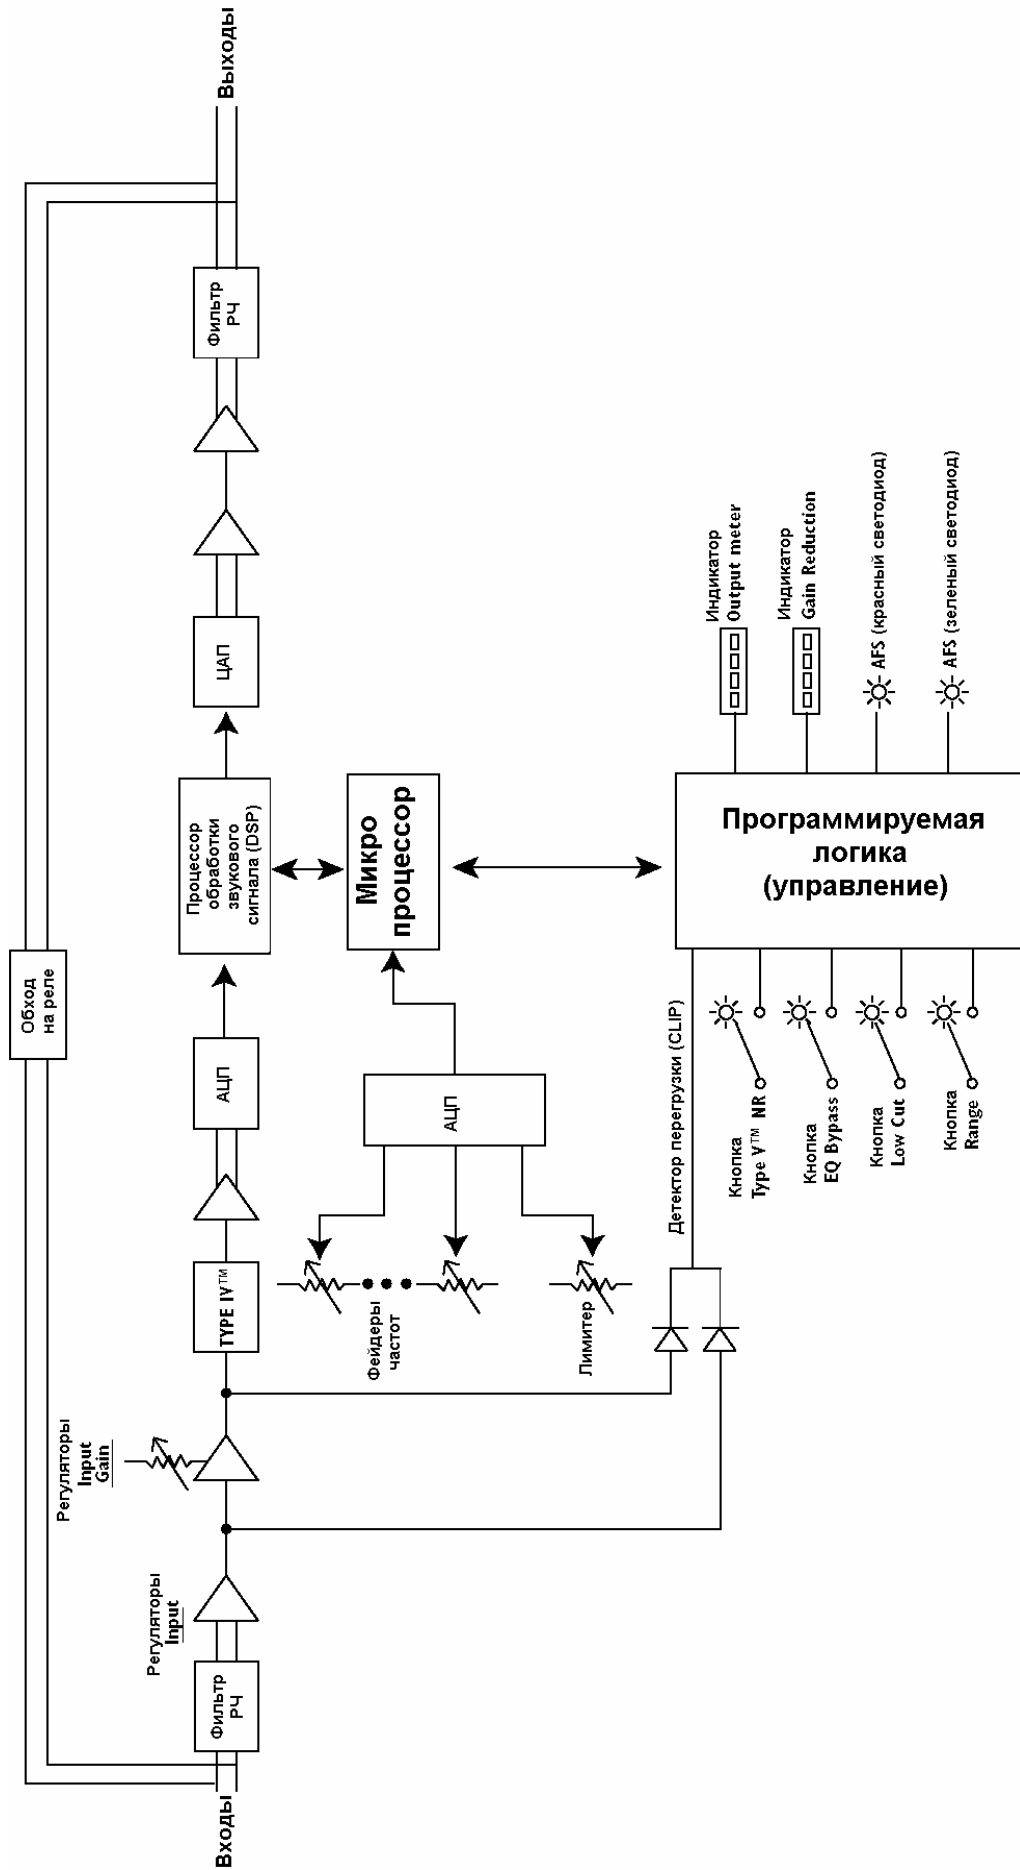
Выходы

Фильтр РЧ

ЦАП

Процессор обработки звукового сигнала (DSP)

Микро процессор

Программируемая логика (управление)

Индикатор Output meter

Индикатор Gain Reduction

AFS (красный светодиод)

AFS (зеленый светодиод)

Обход на реле

АЦП

АЦП

Детектор перегрузки (CLIP)

Кнопка Type V™ NR

Кнопка EQ Bypass

Кнопка Low Cut

Кнопка Range

TYPE IV™

Фейдеры частот

Лимитер

Регуляторы Input Gain

Регуляторы Input

Фильтр РЧ

Входы